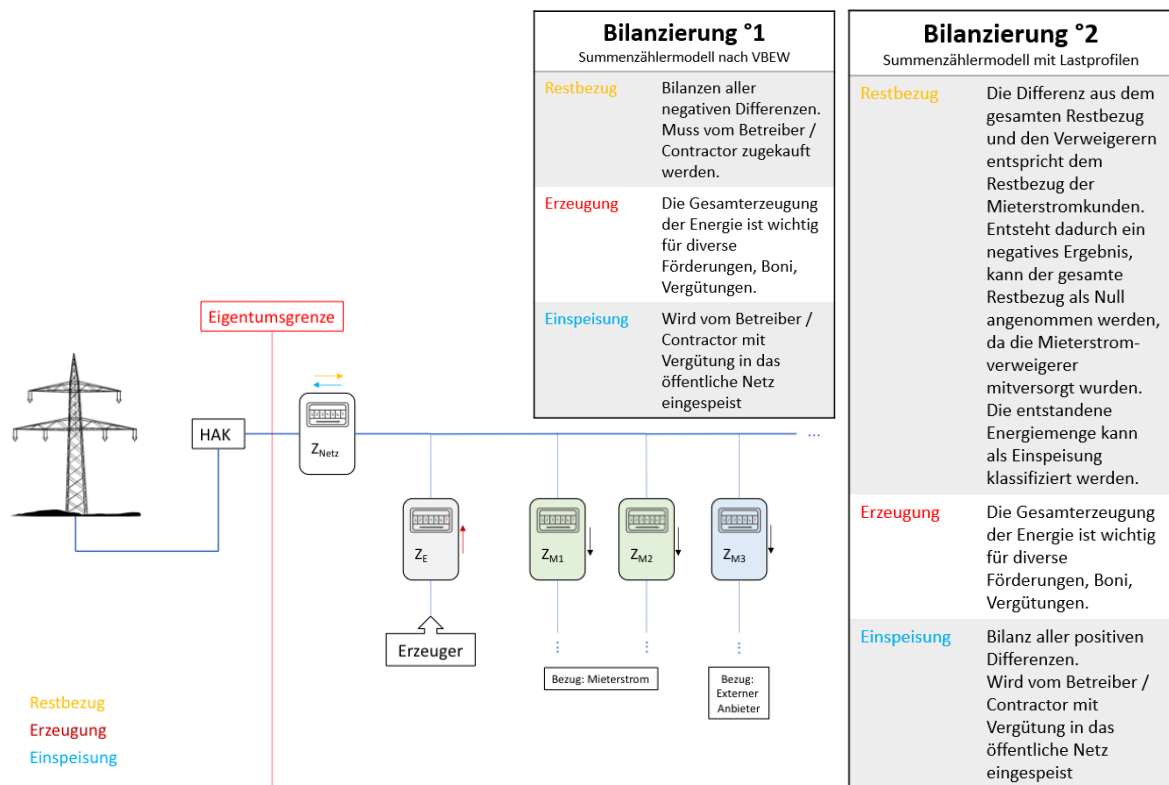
Bilanzierung °1
Summenzählermodell nach VBEW

| | |
|---|---|
| Restbezug | Bilanzen aller negativen Differenzen. Muss vom Betreiber / Contractor zugekauft werden. |
| Erzeugung | Die Gesamterzeugung der Energie ist wichtig für diverse Förderungen, Boni, Vergütungen. |
| Einspeisung | Wird vom Betreiber / Contractor mit Vergütung in das öffentliche Netz eingespeist |

Bilanzierung °2
Summenzählermodell mit Lastprofilen

| | |
|---|---|
| Restbezug | Die Differenz aus dem gesamten Restbezug und den Verweigerern entspricht dem Restbezug der Mieterstromkunden. Entsteht dadurch ein negatives Ergebnis, kann der gesamte Restbezug als Null angenommen werden, da die Mieterstromverweigerer mitversorgt wurden. Die entstandene Energiemenge kann als Einspeisung klassifiziert werden. |
| Erzeugung | Die Gesamterzeugung der Energie ist wichtig für diverse Förderungen, Boni, Vergütungen. |
| Einspeisung | Bilanz aller positiven Differenzen. Wird vom Betreiber / Contractor mit Vergütung in das öffentliche Netz eingespeist |

Eigentumsgrenze

HAK

$Z_{Netz}$

...

$Z_E$

$Z_{M1}$

$Z_{M2}$

$Z_{M3}$

Erzeuger

Bezug: Mieterstrom

Bezug: Externer Anbieter

Restbezug
Erzeugung
Einspeisung